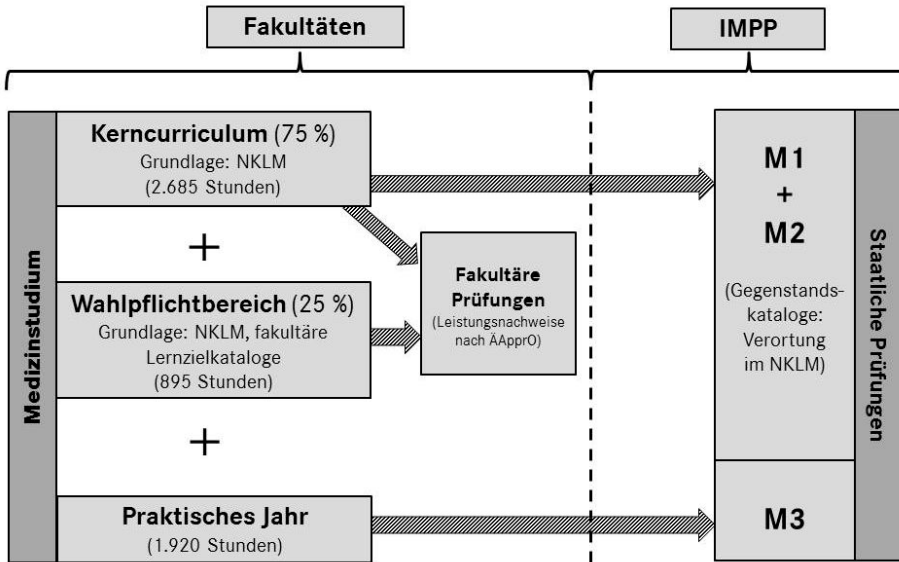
Fakultäten

IMPP

Medizinstudium

Kerncurriculum (75 %)
Grundlage: NKLM
(2.685 Stunden)

+

Wahlpflichtbereich (25 %)
Grundlage: NKLM, fakultäre Lernzielkataloge
(895 Stunden)

+

Praktisches Jahr
(1.920 Stunden)

Fakultäre Prüfungen
(Leistungsnachweise nach ÄApprO)

M1
+
M2

(Gegenstandskataloge: Verortung im NKLM)

M3

Staatliche Prüfungen